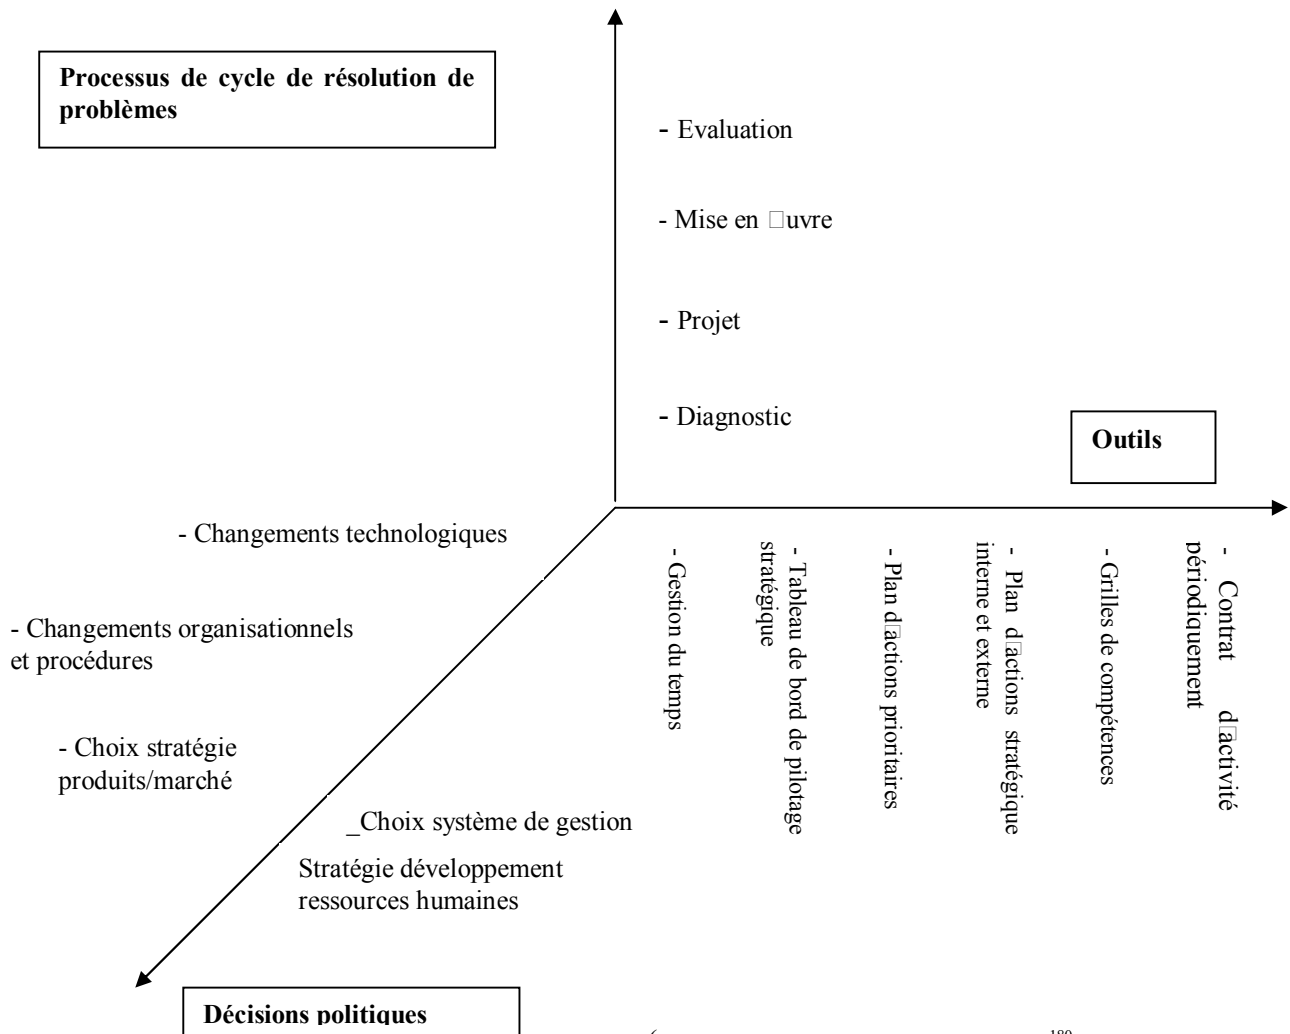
**Processus de cycle de résolution de problèmes**

- Evaluation

- Mise en □uvre

- Projet

- Diagnostic

**Outils**

- Changements technologiques

- Changements organisationnels et procédures

- Choix stratégie produits/marché

_Choix système de gestion

Stratégie développement ressources humaines

- Gestion du temps

- Tableau de bord de pilotage stratégique

- Plan d□actions prioritaires

- Plan d□actions stratégique interne et externe

- Grilles de compétences

- Contrat d□activité périodiquement

**Décisions politiques**

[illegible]

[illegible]